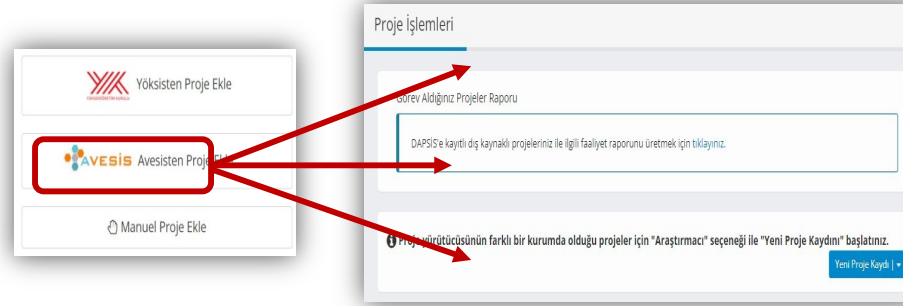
YÜKSEKÖĞRETİM KURULU

Yöksisten Proje Ekle

AVESIS Avesisten Proje Ek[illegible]

Manuel Proje Ekle

Proje İşlemleri

Görev Aldığınız Projeler Raporu

DAPSİS'e kayıtlı dış kaynaklı projeleriniz ile ilgili faaliyet raporunu üretmek için tıklayınız.

Pro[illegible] yürütücüsünün farklı bir kurumda olduğu projeler için "Araştırmacı" seçeneği ile "Yeni Proje Kaydını" başlatınız.

Yeni Proje Kaydı